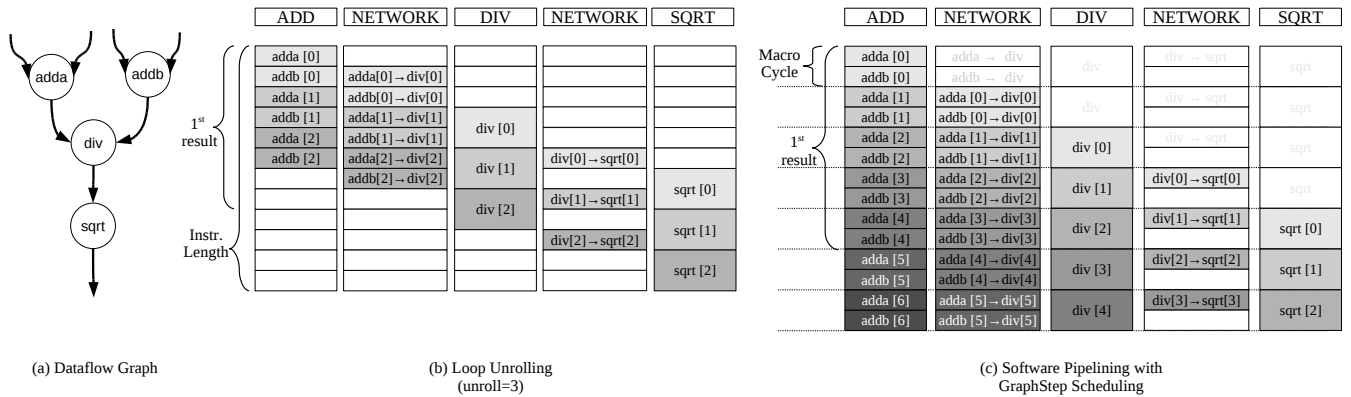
adda
addb
div
sqrt

ADD | NETWORK | DIV | NETWORK | SQRT

1$^{st}$ result

Instr. Length

| ADD | NETWORK | DIV | NETWORK | SQRT |
|---|---|---|---|---|
| adda [0] | | | | |
| addb [0] | adda[0] → div[0] | | | |
| adda [1] | addb[0] → div[0] | | | |
| addb [1] | adda[1] → div[1] | div [0] | | |
| adda [2] | addb[1] → div[1] | | | |
| addb [2] | adda[2] → div[2] | div [1] | div[0] → sqrt[0] | |
| | addb[2] → div[2] | | | sqrt [0] |
| | | div [2] | div[1] → sqrt[1] | |
| | | | | sqrt [1] |
| | | | div[2] → sqrt[2] | |
| | | | | sqrt [2] |

Macro Cycle

1$^{st}$ result

| ADD | NETWORK | DIV | NETWORK | SQRT |
|---|---|---|---|---|
| adda [0] | adda → div | div | div → sqrt | sqrt |
| addb [0] | addb → div | | | |
| adda [1] | adda [0] → div[0] | div | div → sqrt | sqrt |
| addb [1] | addb [0] → div[0] | | | |
| adda [2] | adda [1] → div[1] | div [0] | div → sqrt | sqrt |
| addb [2] | addb [1] → div[1] | | | |
| adda [3] | adda [2] → div[2] | div [1] | div[0] → sqrt[0] | sqrt |
| addb [3] | addb [2] → div[2] | | | |
| adda [4] | adda [3] → div[3] | div [2] | div[1] → sqrt[1] | sqrt [0] |
| addb [4] | addb [3] → div[3] | | | |
| adda [5] | adda [4] → div[4] | div [3] | div[2] → sqrt[2] | sqrt [1] |
| addb [5] | addb [4] → div[4] | | | |
| adda [6] | adda [5] → div[5] | div [4] | div[3] → sqrt[3] | sqrt [2] |
| addb [6] | addb [5] → div[5] | | | |

(a) Dataflow Graph

(b) Loop Unrolling (unroll=3)

(c) Software Pipelining with GraphStep Scheduling